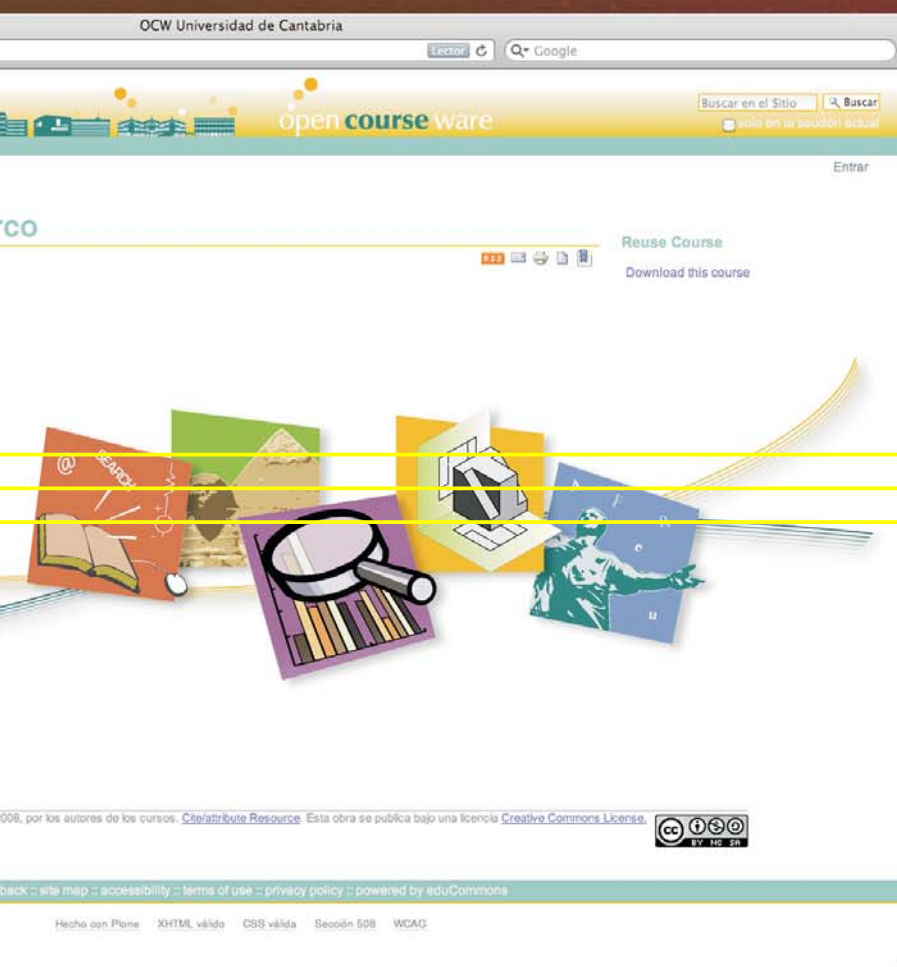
OCW Universidad de Cantabria

Lector

Google

open course ware

Buscar en el Sitio

Buscar

solo en la sección actual

Entrar

rco

Reuse Course

Download this course

@

SEARCH

e

u

008, por los autores de los cursos. Cite/attribute Resource. Esta obra se publica bajo una licencia Creative Commons License.

BY NC SA

back :: site map :: accessibility :: terms of use :: privacy policy :: powered by eduCommons

Hecho con Plone XHTML válido CSS válida Sección 508 WCAG